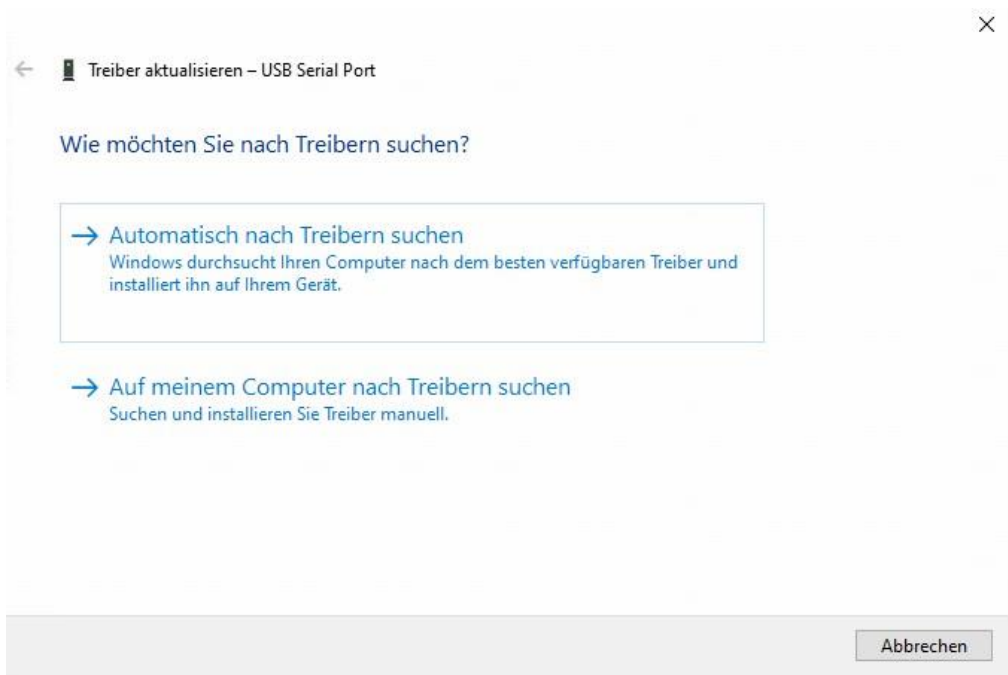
Treiber aktualisieren – USB Serial Port

Wie möchten Sie nach Treibern suchen?

→ Automatisch nach Treibern suchen
Windows durchsucht Ihren Computer nach dem besten verfügbaren Treiber und installiert ihn auf Ihrem Gerät.

→ Auf meinem Computer nach Treibern suchen
Suchen und installieren Sie Treiber manuell.

Abbrechen